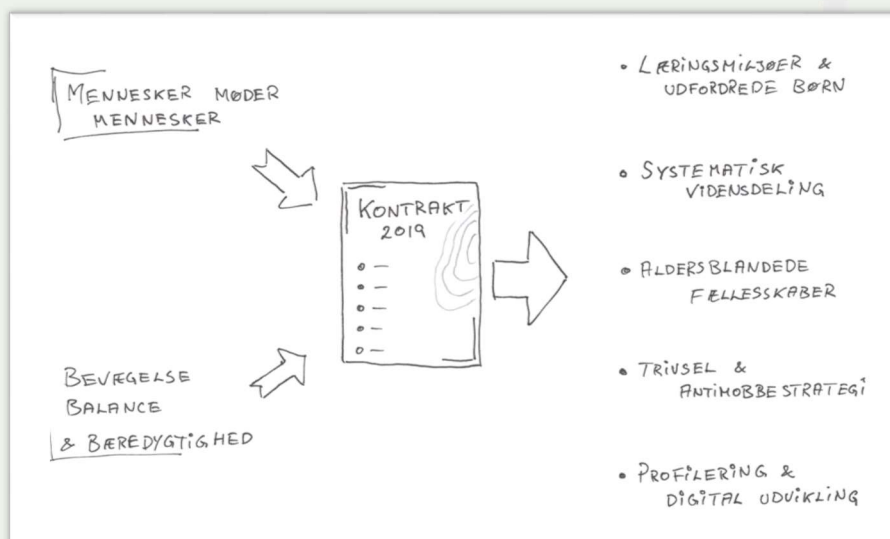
MENNESKER MØDER MENNESKER

KONTRAKT 2019

BEVÆGELSE BALANCE & BÆREDYGTIGHED

• LÆRINGSMILJØER & UDFORDREDE BØRN

• SYSTEMATISK VIDENSDELING

• ALDERSBLANDEDE FÆLLESSKABER

• TRIVSEL & ANTIMOBBESTRATEGI

• PROFILERING & DIGITAL UDVIKLING